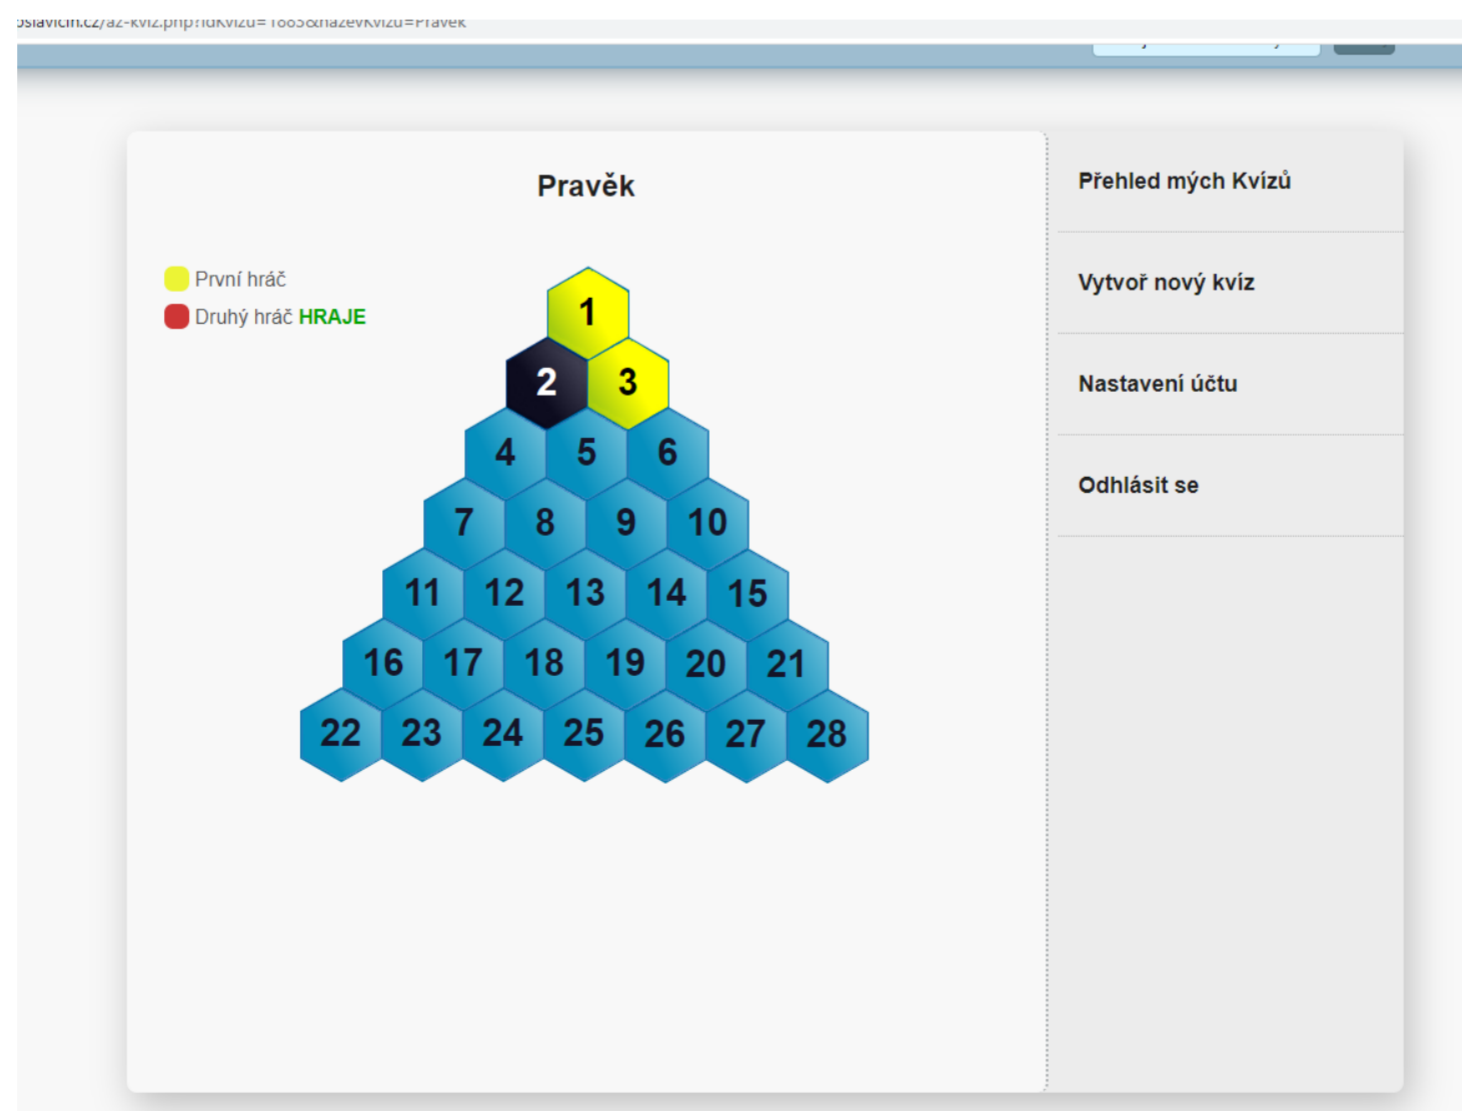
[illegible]slavicin.cz/az-kviz.php?idKvizu=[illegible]&nazevKvizu=Pravek

Pravěk

První hráč
Druhý hráč HRAJE

1
2 3
4 5 6
7 8 9 10
11 12 13 14 15
16 17 18 19 20 21
22 23 24 25 26 27 28

Přehled mých Kvízů

Vytvoř nový kvíz

Nastavení účtu

Odhlásit se